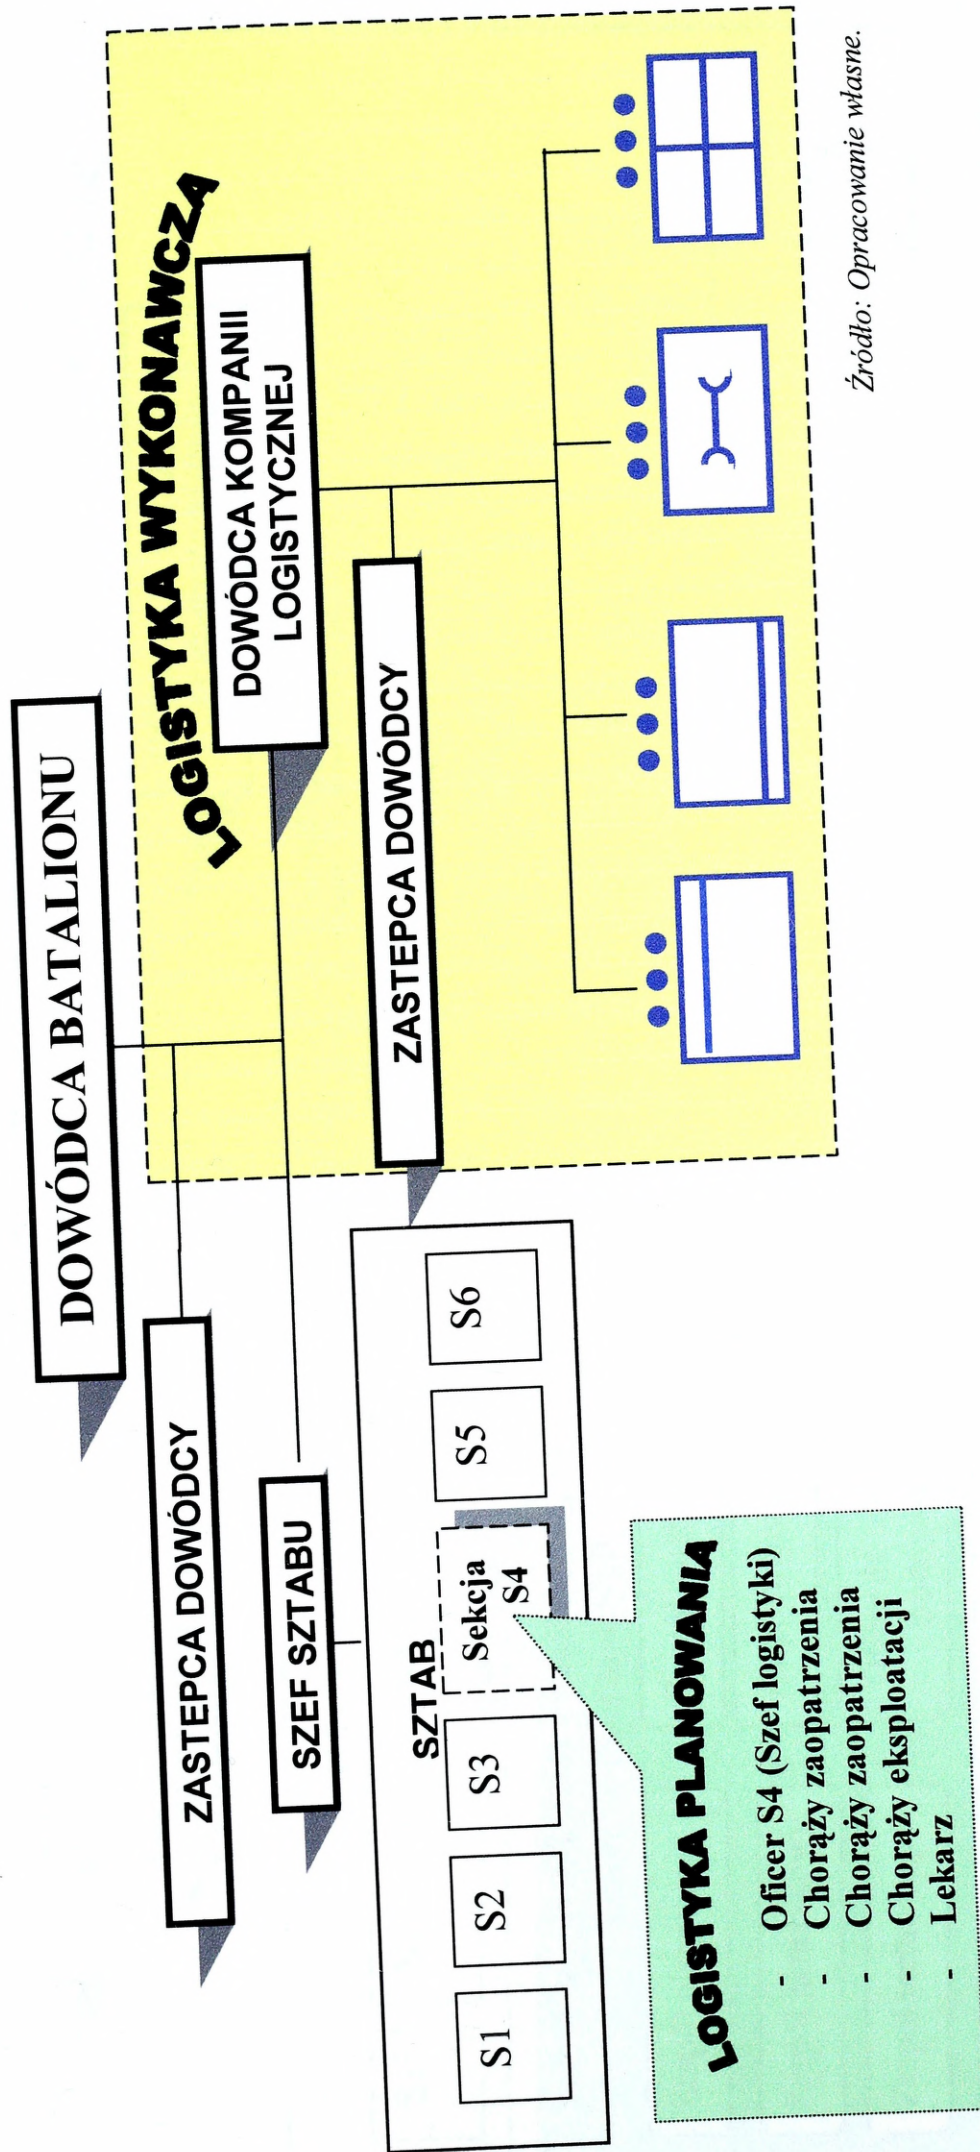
DOWÓDCA BATALIONU

LOGISTYKA WYKONAWCZA

DOWÓDCA KOMPANII LOGISTYCZNEJ

ZASTEPCA DOWÓDCY

ZASTEPCA DOWÓDCY

SZEF SZTABU

SZTAB

S1

S2

S3

Sekcja S4

S5

S6

LOGISTYKA PLANOWANIA

- Oficer S4 (Szef logistyki)
- Chorąży zaopatrzenia
- Chorąży zaopatrzenia
- Chorąży eksploatacji
- Lekarz

Źródło: Opracowanie własne.